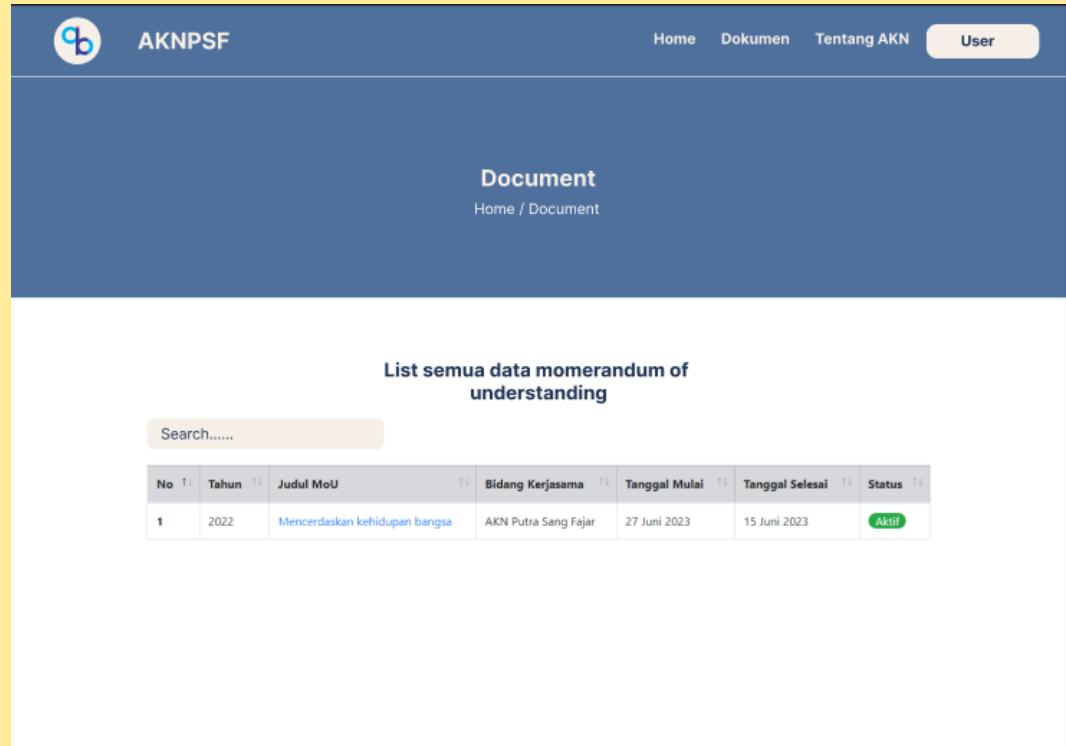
AKNPSF

Home Dokumen Tentang AKN User

Document

Home / Document

List semua data momerandum of understanding

Search......

| No | Tahun | Judul MoU | Bidang Kerjasama | Tanggal Mulai | Tanggal Selesai | Status |
|---|---|---|---|---|---|---|
| 1 | 2022 | Mencerdaskan kehidupan bangsa | AKN Putra Sang Fajar | 27 Juni 2023 | 15 Juni 2023 | Aktif |